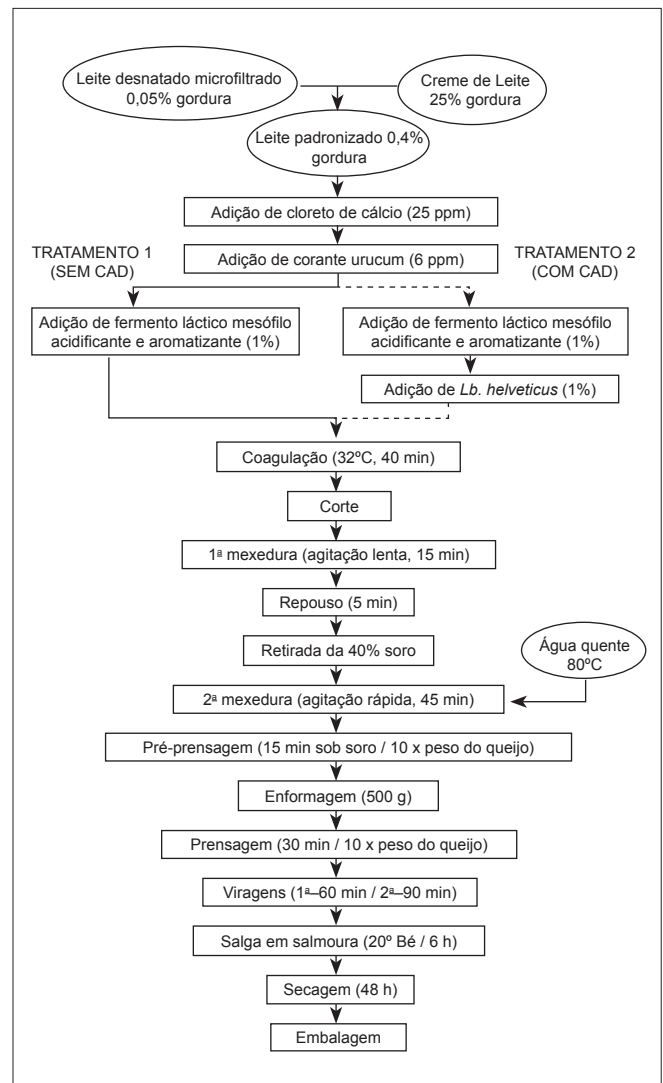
Leite desnatado microfiltrado 0,05% gordura

Creme de Leite 25% gordura

Leite padronizado 0,4% gordura

Adição de cloreto de cálcio (25 ppm)

TRATAMENTO 1 (SEM CAD)

Adição de corante urucum (6 ppm)

TRATAMENTO 2 (COM CAD)

Adição de fermento láctico mesófilo acidificante e aromatizante (1%)

Adição de fermento láctico mesófilo acidificante e aromatizante (1%)

Adição de *Lb. helveticus* (1%)

Coagulação (32ºC, 40 min)

Corte

1ª mexedura (agitação lenta, 15 min)

Repouso (5 min)

Retirada da 40% soro

Água quente 80ºC

2ª mexedura (agitação rápida, 45 min)

Pré-prensagem (15 min sob soro / 10 x peso do queijo)

Enformagem (500 g)

Prensagem (30 min / 10 x peso do queijo)

Viragens (1ª–60 min / 2ª–90 min)

Salga em salmoura (20º Bé / 6 h)

Secagem (48 h)

Embalagem